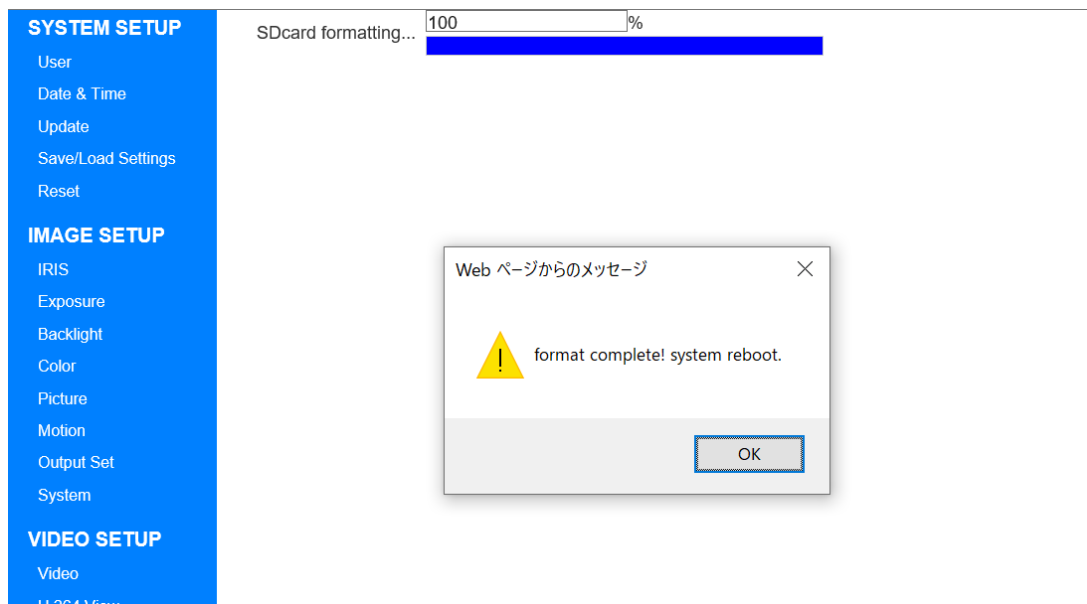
SYSTEM SETUP
User
Date & Time
Update
Save/Load Settings
Reset

IMAGE SETUP
IRIS
Exposure
Backlight
Color
Picture
Motion
Output Set
System

VIDEO SETUP
Video
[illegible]

SDcard formatting... 100 %

Web ページからのメッセージ

format complete! system reboot.

OK